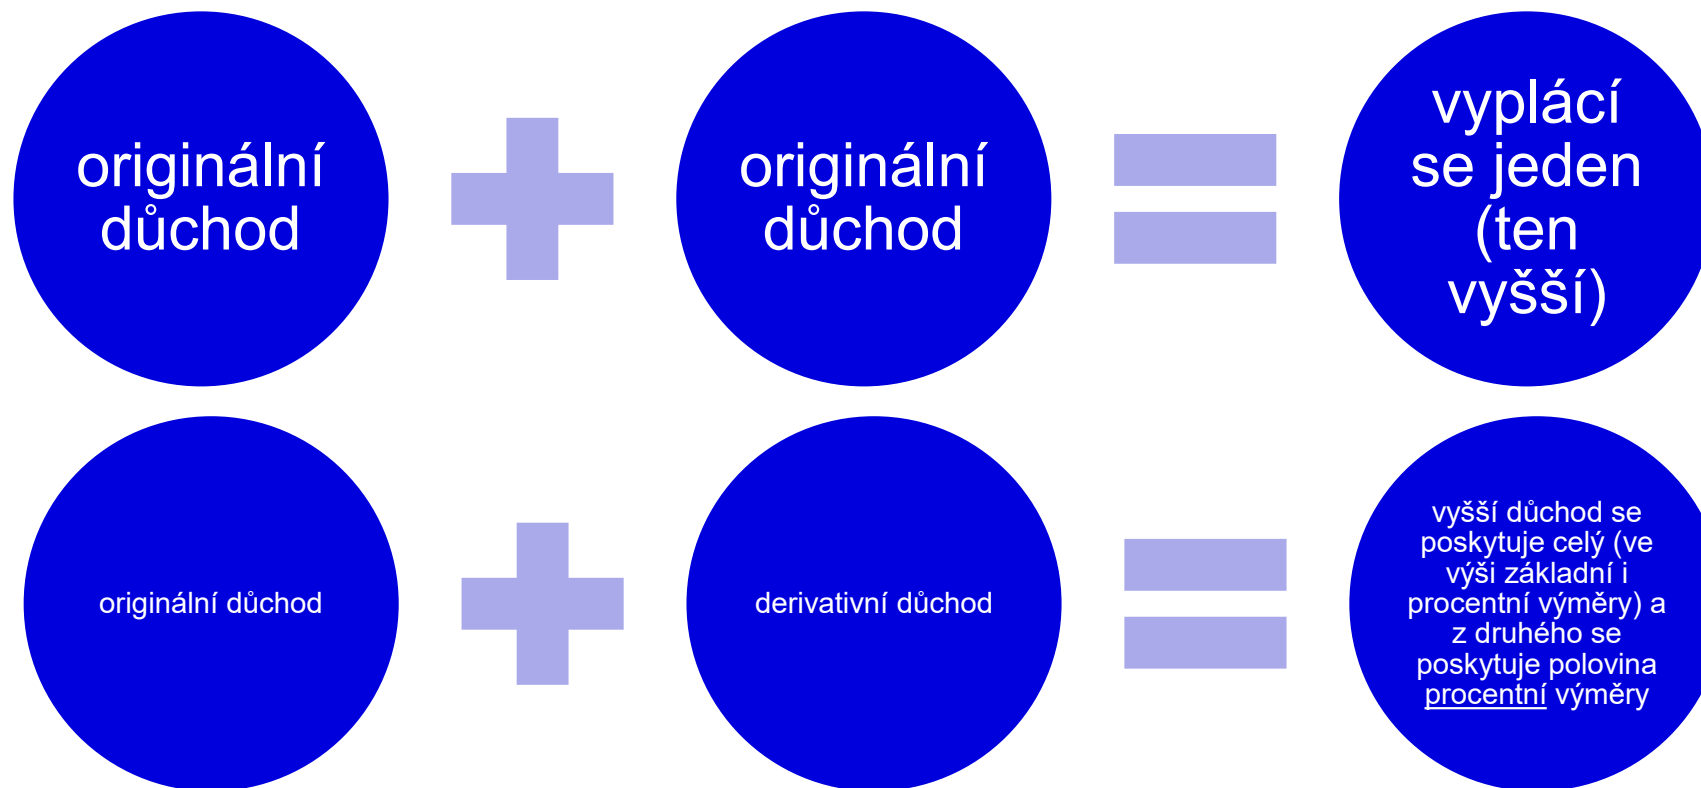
originální důchod

originální důchod

vyplácí se jeden (ten vyšší)

originální důchod

derivativní důchod

vyšší důchod se poskytuje celý (ve výši základní i procentní výměry) a z druhého se poskytuje polovina procentní výměry